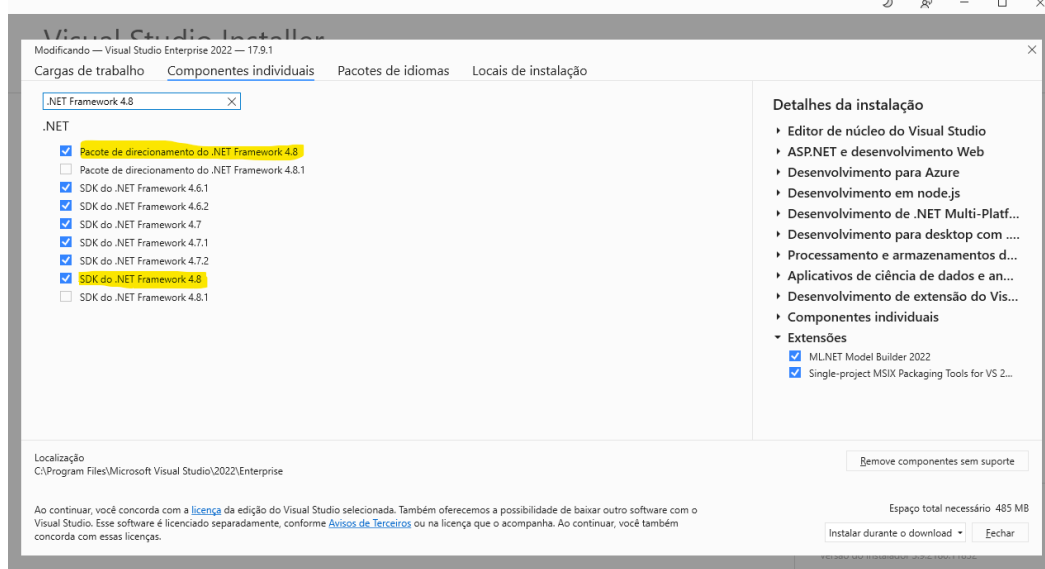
Visual Studio Installer

Modificando — Visual Studio Enterprise 2022 — 17.9.1

Cargas de trabalho Componentes individuais Pacotes de idiomas Locais de instalação

.NET Framework 4.8

.NET

Pacote de direcionamento do .NET Framework 4.8
Pacote de direcionamento do .NET Framework 4.8.1
SDK do .NET Framework 4.6.1
SDK do .NET Framework 4.6.2
SDK do .NET Framework 4.7
SDK do .NET Framework 4.7.1
SDK do .NET Framework 4.7.2
SDK do .NET Framework 4.8
SDK do .NET Framework 4.8.1

Detalhes da instalação
Editor de núcleo do Visual Studio
ASP.NET e desenvolvimento Web
Desenvolvimento para Azure
Desenvolvimento em node.js
Desenvolvimento de .NET Multi-Platf...
Desenvolvimento para desktop com ....
Processamento e armazenamentos d...
Aplicativos de ciência de dados e an...
Desenvolvimento de extensão do Vis...
Componentes individuais
Extensões
ML.NET Model Builder 2022
Single-project MSIX Packaging Tools for VS 2...

Localização
C:\Program Files\Microsoft Visual Studio\2022\Enterprise

Remove componentes sem suporte

Ao continuar, você concorda com a licença da edição do Visual Studio selecionada. Também oferecemos a possibilidade de baixar outro software com o Visual Studio. Esse software é licenciado separadamente, conforme Avisos de Terceiros ou na licença que o acompanha. Ao continuar, você também concorda com essas licenças.

Espaço total necessário 485 MB

Instalar durante o download Fechar

Versão do Instalador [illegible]